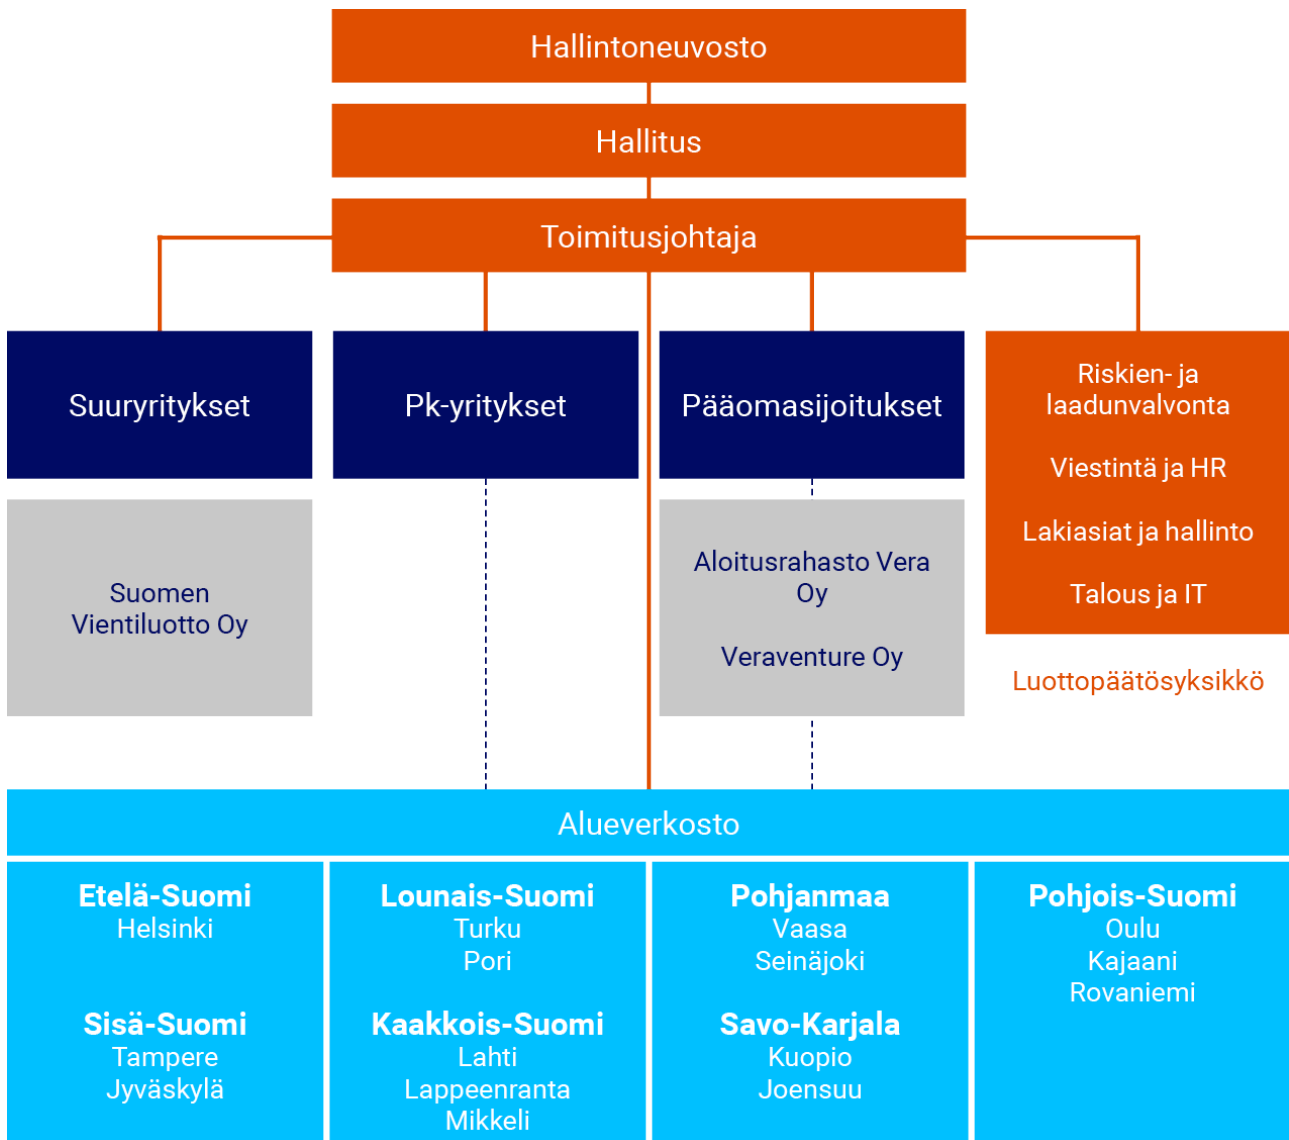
Hallintoneuvosto

Hallitus

Toimitusjohtaja

Suuryritykset

Pk-yritykset

Pääomasijoitukset

Riskien- ja laadunvalvonta

Viestintä ja HR

Lakiasiat ja hallinto

Talous ja IT

Suomen Vientiluotto Oy

Aloitusrahasto Vera Oy

Veraventure Oy

Luottopäätösyksikkö

Alueverkosto

Etelä-Suomi
Helsinki

Sisä-Suomi
Tampere
Jyväskylä

Lounais-Suomi
Turku
Pori

Kaakkois-Suomi
Lahti
Lappeenranta
Mikkeli

Pohjanmaa
Vaasa
Seinäjoki

Savo-Karjala
Kuopio
Joensuu

Pohjois-Suomi
Oulu
Kajaani
Rovaniemi